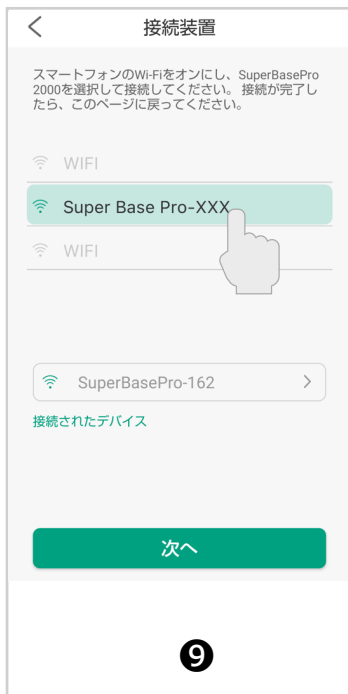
接続装置

スマートフォンのWi-Fiをオンにし、SuperBasePro 2000を選択して接続してください。 接続が完了したら、このページに戻ってください。

WIFI

Super Base Pro-XXX

WIFI

SuperBasePro-162

接続されたデバイス

次へ

❾